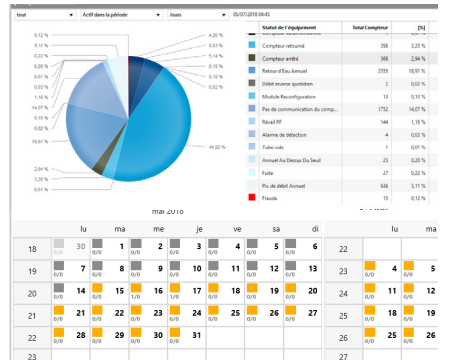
tout | Actif dans la période | Jours | 05/07/2018 04:45

0,12 %
0,02 %
0,22 %
0,10 %
0,08 %
14,07 %
1,16 %
18,91 %
2,04 %
0,20 %
5,11 %
4,26 %
0,07 %
3,20 %
2,94 %
0,18 %
0,10 %
44,02 %

| Statut de l'équipement | Total Compteur | [%] |
|---|---|---|
| Compteur retourné | 398 | 3,20 % |
| Compteur arrêté | 366 | 2,94 % |
| Retour d'Eau Annuel | 2355 | 18,91 % |
| Débit inverse quotidien | 2 | 0,02 % |
| Module Reconfiguration | 13 | 0,10 % |
| Pas de communication du comp... | 1752 | 14,07 % |
| Réveil RF | 144 | 1,16 % |
| Alarme de détection | 4 | 0,03 % |
| Tube vide | 1 | 0,01 % |
| Annuel Au Dessus Du Seuil | 25 | 0,20 % |
| Fuite | 27 | 0,22 % |
| Pic de débit Annuel | 636 | 5,11 % |
| Fraude | 15 | 0,12 % |

mai 2018

| | lu | ma | me | je | ve | sa | di |
|---|---|---|---|---|---|---|---|
| 18 | 30 | 1 0/0 | 2 0/0 | 3 0/0 | 4 0/0 | 5 0/0 | 6 0/0 |
| 19 | 7 0/0 | 8 0/0 | 9 0/0 | 10 0/0 | 11 0/0 | 12 0/0 | 13 0/0 |
| 20 | 14 0/0 | 15 0/0 | 16 0/0 | 17 0/0 | 18 0/0 | 19 0/0 | 20 0/0 |
| 21 | 21 0/0 | 22 0/0 | 23 0/0 | 24 0/0 | 25 0/0 | 26 0/0 | 27 0/0 |
| 22 | 28 0/0 | 29 0/0 | 30 0/0 | 31 0/0 | | | |
| 23 | | | | | | | |

| | lu | ma |
|---|---|---|
| 22 | | |
| 23 | 4 0/0 | 5 0/0 |
| 24 | 11 0/0 | 12 0/0 |
| 25 | 18 0/0 | 19 0/0 |
| 26 | 25 0/0 | 26 0/0 |
| 27 | | |